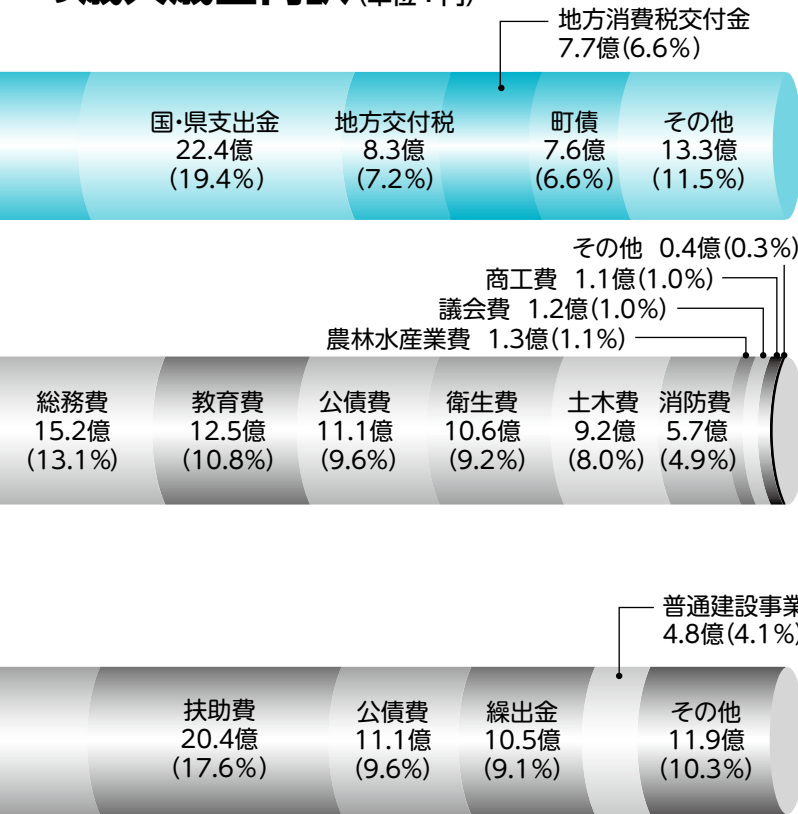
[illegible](単位:円)

地方消費税交付金
7.7億(6.6%)

国・県支出金
22.4億
(19.4%)

地方交付税
8.3億
(7.2%)

町債
7.6億
(6.6%)

その他
13.3億
(11.5%)

その他 0.4億(0.3%)
商工費 1.1億(1.0%)
議会費 1.2億(1.0%)
農林水産業費 1.3億(1.1%)

総務費
15.2億
(13.1%)

教育費
12.5億
(10.8%)

公債費
11.1億
(9.6%)

衛生費
10.6億
(9.2%)

土木費
9.2億
(8.0%)

消防費
5.7億
(4.9%)

普通建設事業
4.8億(4.1%)

扶助費
20.4億
(17.6%)

公債費
11.1億
(9.6%)

繰出金
10.5億
(9.1%)

その他
11.9億
(10.3%)